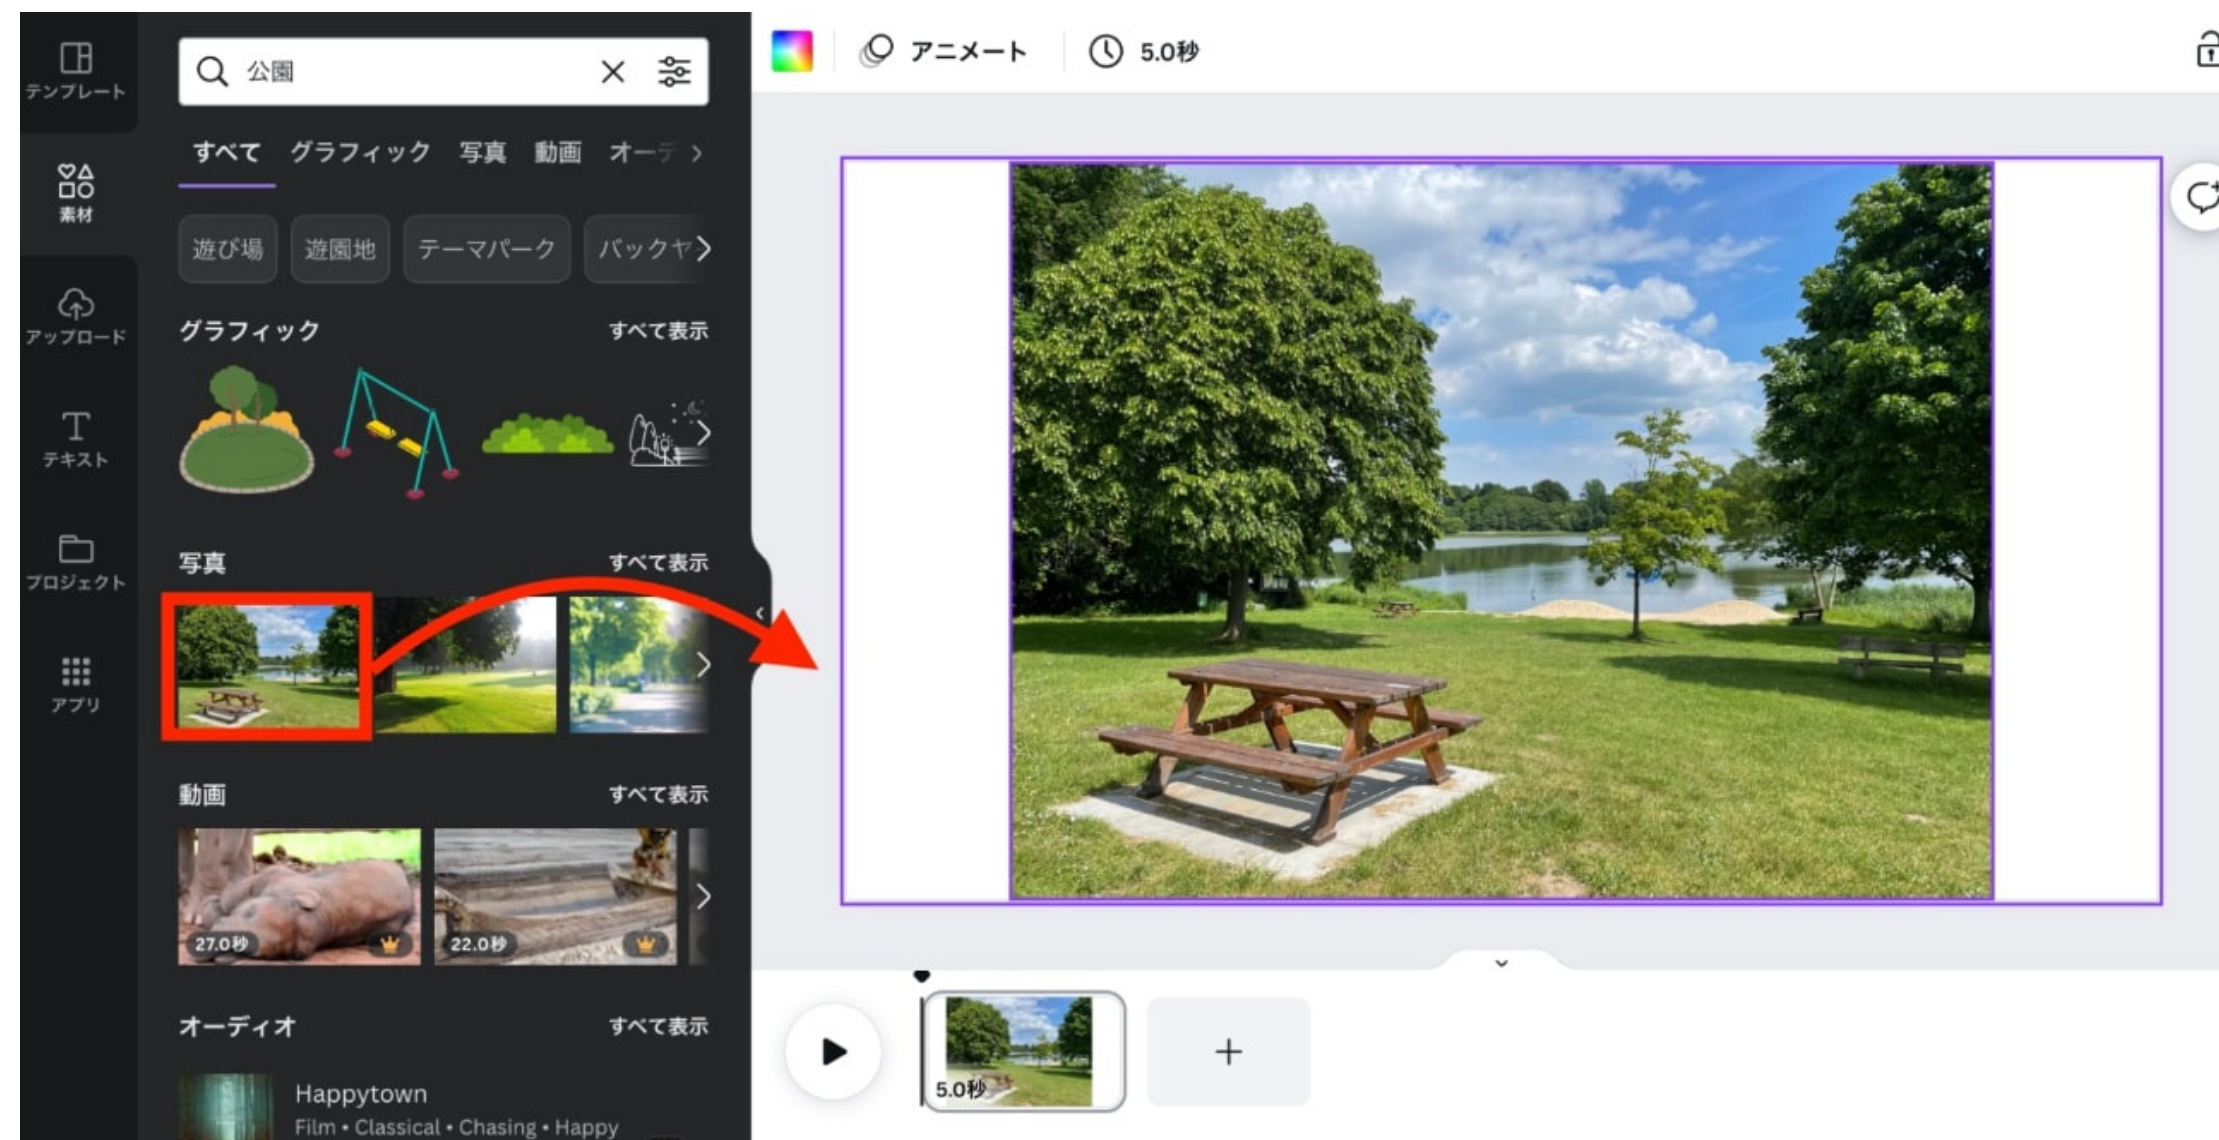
テンプレート
素材
アップロード
テキスト
プロジェクト
アプリ

公園

すべて グラフィック 写真 動画 オーデ

遊び場 遊園地 テーマパーク バックヤ

グラフィック すべて表示

写真 すべて表示

動画 すべて表示

27.0秒
22.0秒

オーディオ すべて表示

Happytown
Film • Classical • Chasing • Happy

アニメート 5.0秒

5.0秒

+